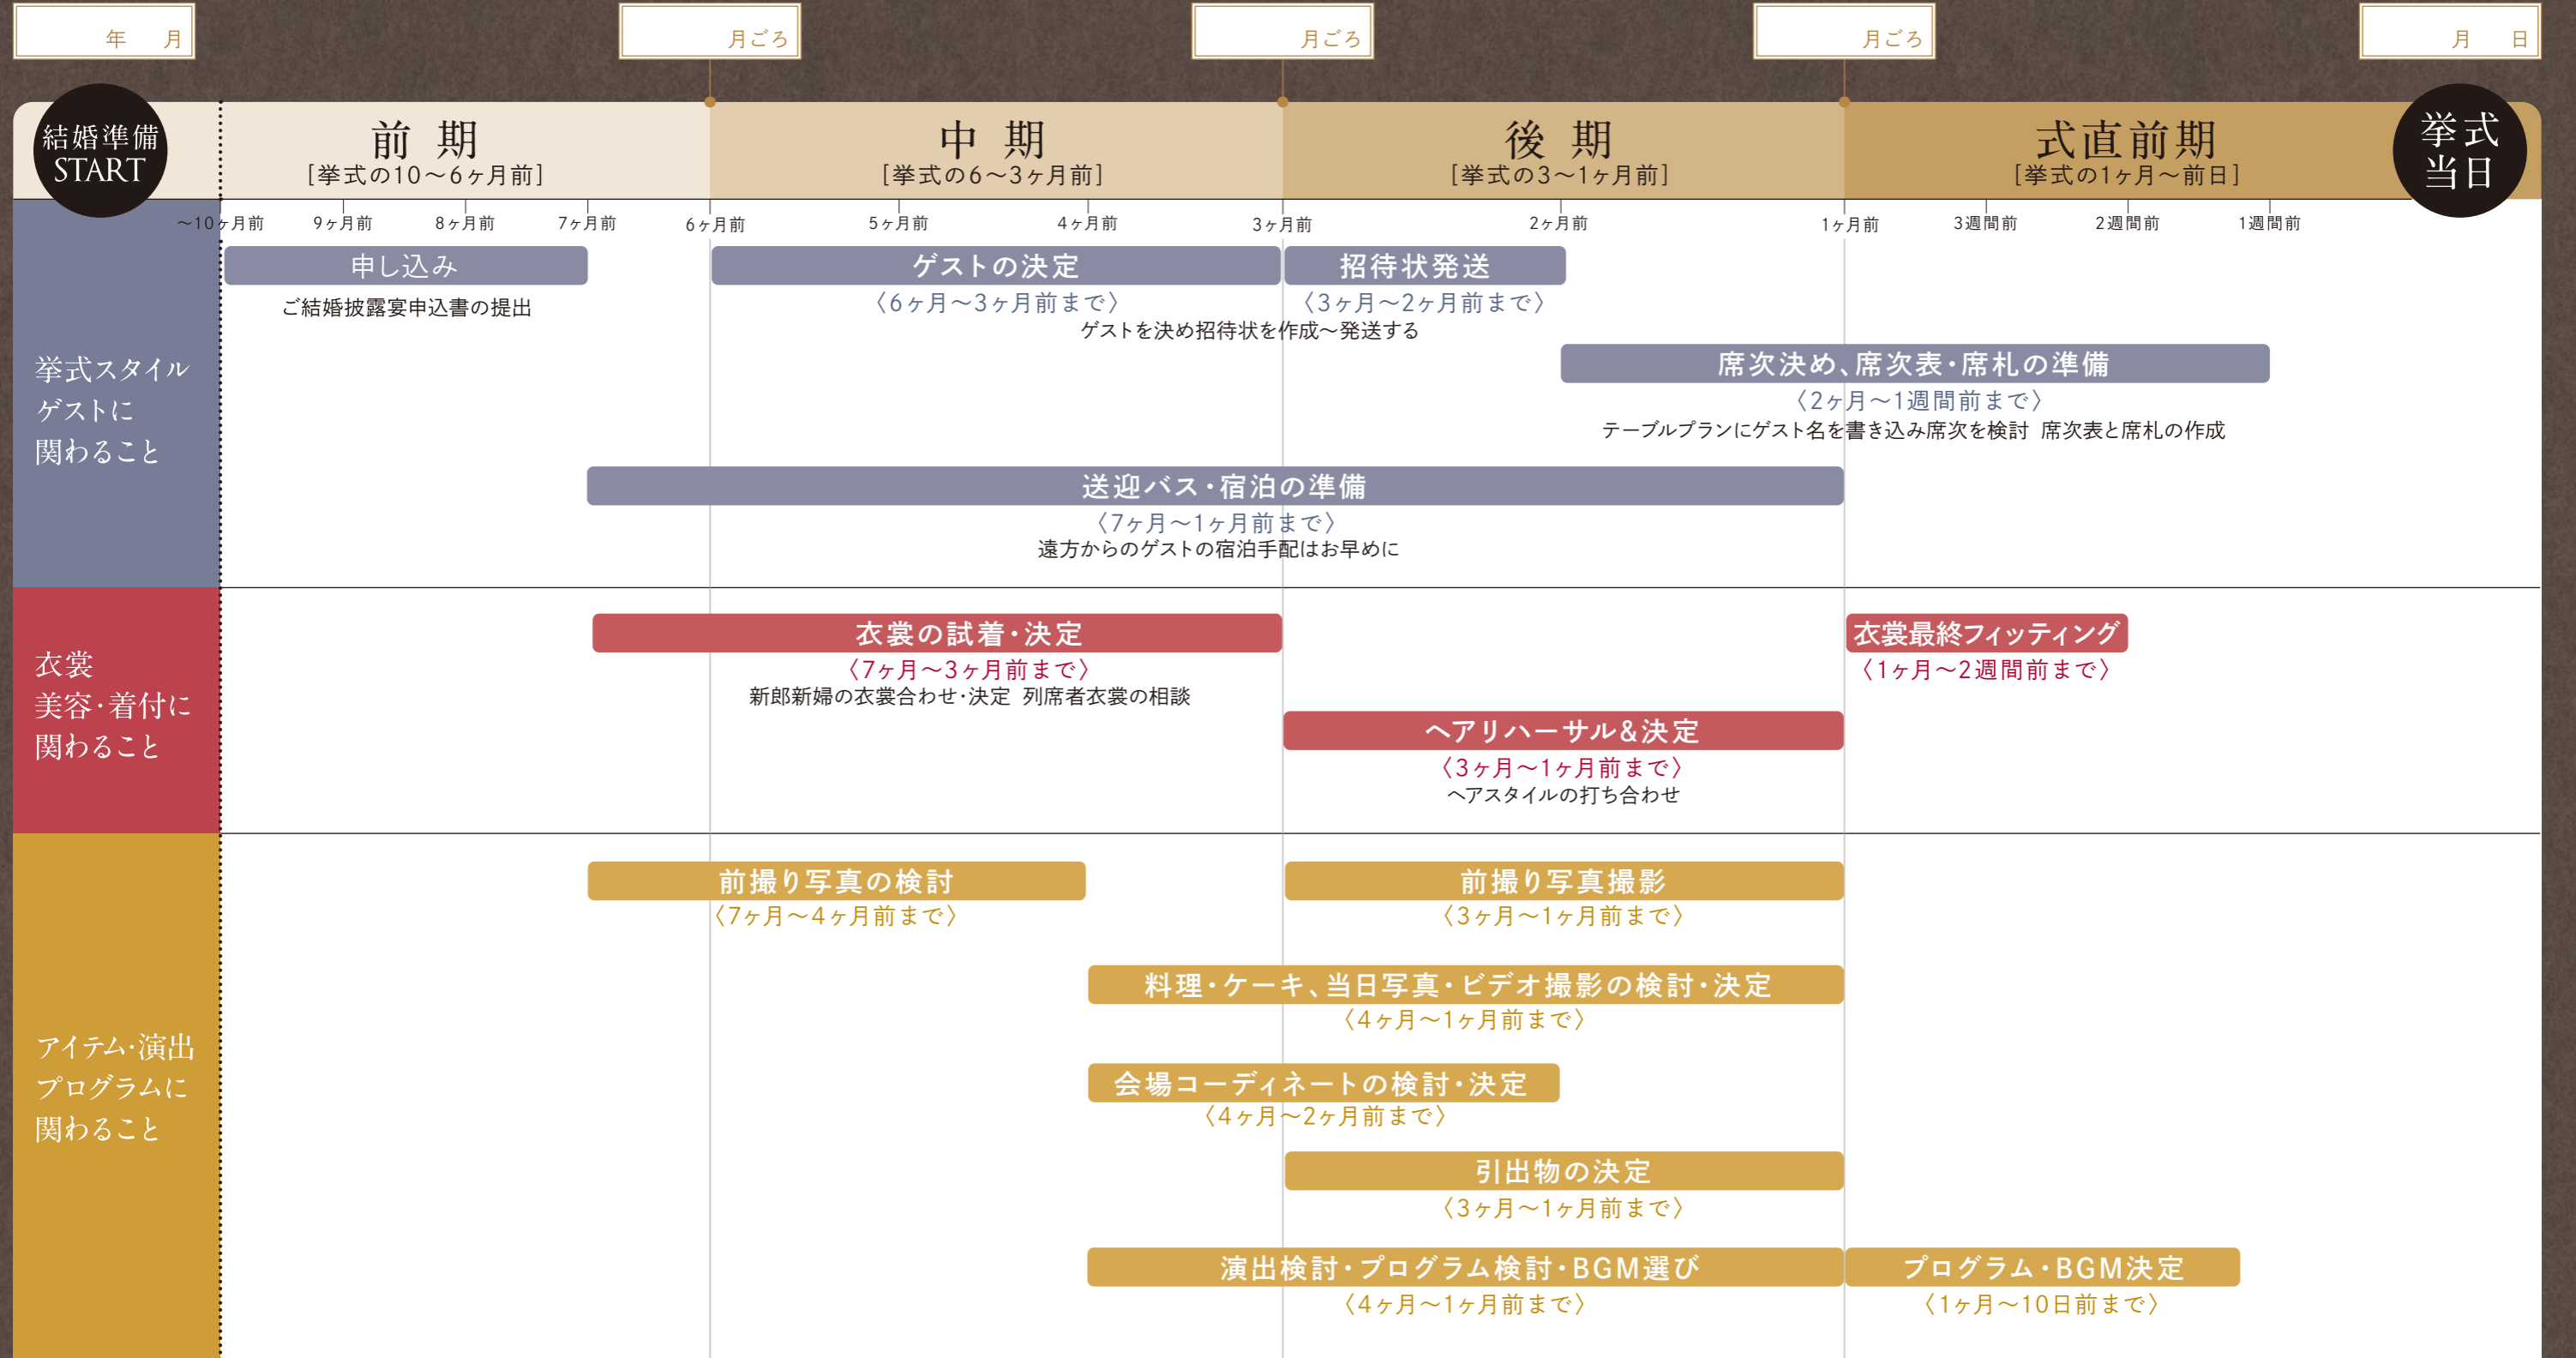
年 月

月ごろ

月ごろ

月ごろ

月 日

結婚準備 START

前 期
[挙式の10～6ヶ月前]

中 期
[挙式の6～3ヶ月前]

後 期
[挙式の3～1ヶ月前]

式直前期
[挙式の1ヶ月～前日]

挙式当日

～10ヶ月前 9ヶ月前 8ヶ月前 7ヶ月前 6ヶ月前 5ヶ月前 4ヶ月前 3ヶ月前 2ヶ月前 1ヶ月前 3週間前 2週間前 1週間前

挙式スタイル ゲストに 関わること

申し込み
ご結婚披露宴申込書の提出

ゲストの決定
〈6ヶ月～3ヶ月前まで〉

招待状発送
〈3ヶ月～2ヶ月前まで〉

ゲストを決め招待状を作成～発送する

席次決め、席次表・席札の準備
〈2ヶ月～1週間前まで〉
テーブルプランにゲスト名を書き込み席次を検討 席次表と席札の作成

送迎バス・宿泊の準備
〈7ヶ月～1ヶ月前まで〉
遠方からのゲストの宿泊手配はお早めに

衣裳 美容・着付に 関わること

衣裳の試着・決定
〈7ヶ月～3ヶ月前まで〉
新郎新婦の衣裳合わせ・決定 列席者衣裳の相談

衣裳最終フィッティング
〈1ヶ月～2週間前まで〉

ヘアリハーサル&決定
〈3ヶ月～1ヶ月前まで〉
ヘアスタイルの打ち合わせ

アイテム・演出 プログラムに 関わること

前撮り写真の検討
〈7ヶ月～4ヶ月前まで〉

前撮り写真撮影
〈3ヶ月～1ヶ月前まで〉

料理・ケーキ、当日写真・ビデオ撮影の検討・決定
〈4ヶ月～1ヶ月前まで〉

会場コーディネートの検討・決定
〈4ヶ月～2ヶ月前まで〉

引出物の決定
〈3ヶ月～1ヶ月前まで〉

演出検討・プログラム検討・BGM選び
〈4ヶ月～1ヶ月前まで〉

プログラム・BGM決定
〈1ヶ月～10日前まで〉